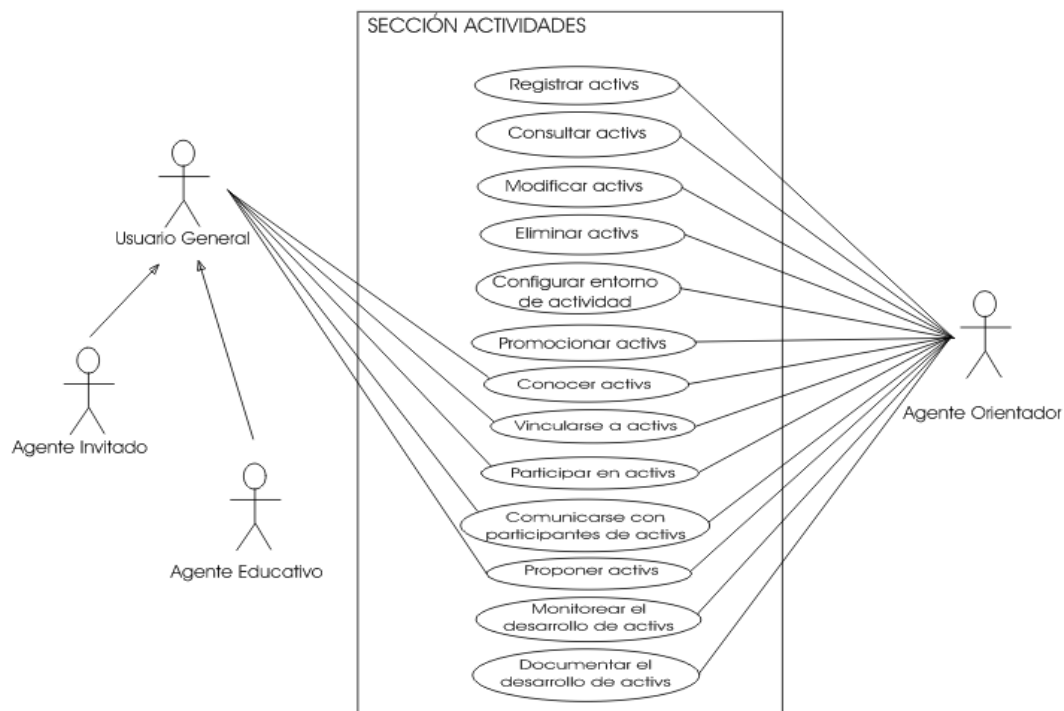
SECCIÓN ACTIVIDADES

Registrar activs

Consultar activs

Modificar activs

Eliminar activs

Configurar entorno de actividad

Promocionar activs

Conocer activs

Vincularse a activs

Participar en activs

Comunicarse con participantes de activs

Proponer activs

Monitorear el desarrollo de activs

Documentar el desarrollo de activs

Usuario General

Agente Invitado

Agente Educativo

Agente Orientador